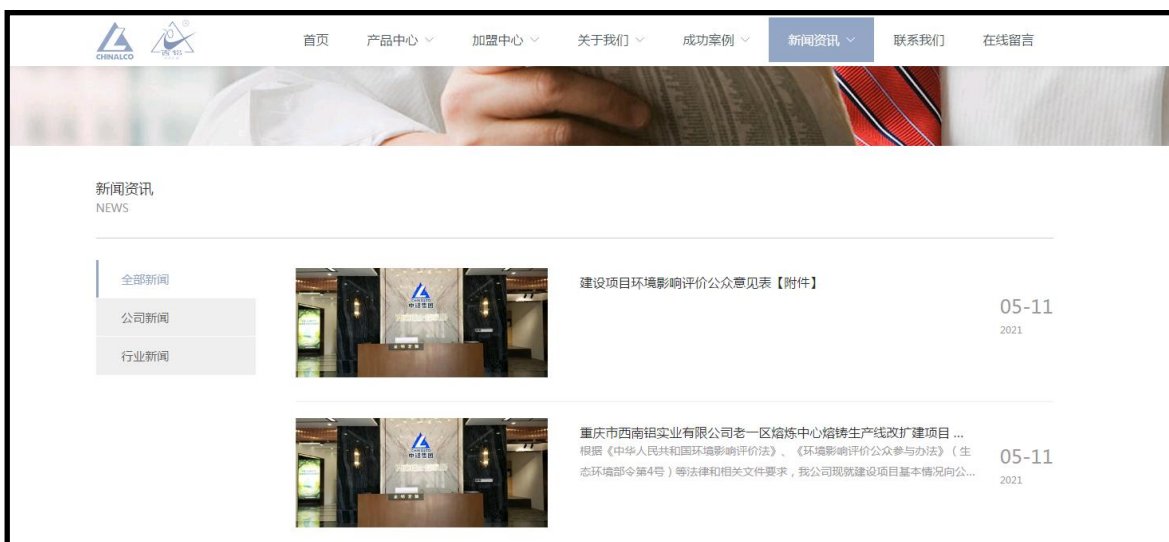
CHINALCO

首页 产品中心 加盟中心 关于我们 成功案例 新闻资讯 联系我们 在线留言

新闻资讯
NEWS

全部新闻
公司新闻
行业新闻

中铝集团

建设项目环境影响评价公众意见表【附件】

05-11
2021

中铝集团

重庆市西南铝实业有限公司老一区熔炼中心熔铸生产线改扩建项目 ...
根据《中华人民共和国环境影响评价法》、《环境影响评价公众参与办法》（生态环境部令第4号）等法律和相关文件要求，我公司现就建设项目基本情况向公...

05-11
2021